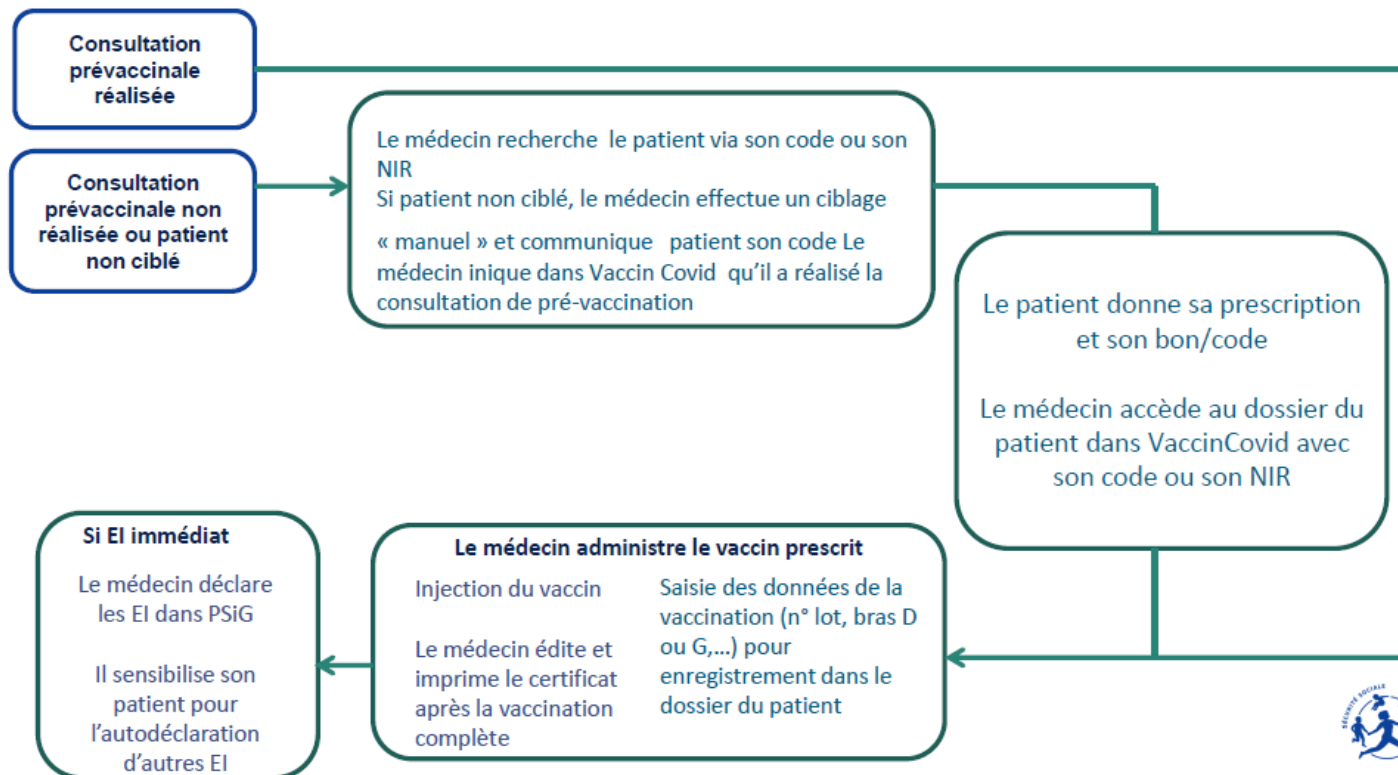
Consultation prévaccinale réalisée

Consultation prévaccinale non réalisée ou patient non ciblé

Le médecin recherche le patient via son code ou son NIR
Si patient non ciblé, le médecin effectue un ciblage

« manuel » et communique patient son code Le médecin inique dans Vaccin Covid qu'il a réalisé la consultation de pré-vaccination

Le patient donne sa prescription et son bon/code

Le médecin accède au dossier du patient dans VaccinCovid avec son code ou son NIR

Si EI immédiat

Le médecin déclare les EI dans PSiG

Il sensibilise son patient pour l'autodéclaration d'autres EI

Le médecin administre le vaccin prescrit

Injection du vaccin

Le médecin édite et imprime le certificat après la vaccination complète

Saisie des données de la vaccination (n° lot, bras D ou G,...) pour enregistrement dans le dossier du patient

SÉCURITÉ SOCIALE